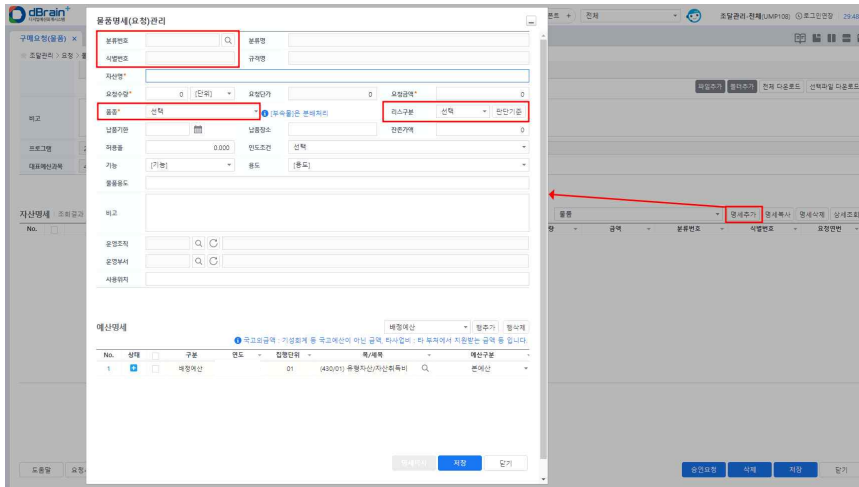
dBrain+

구매요청(물품) ×

조달관리 > 요청 > 물

물품명세(요청)관리

분류번호

분류명

식별번호

규격명

자산명*

요청수량* 0 [단위]

요청단가 0

요청금액* 0

품종* 선택

[우수물]은 분해처리

리스구분 선택

판단기준

납품기한

납품장소

잔존가액 0

저울률 0.000

인도조건 선택

기능 [기능]

용도 [용도]

물품용도

비고

운영조직

운영부서

사용위치

예산명세

배정예산

행추가

행삭제

국고외금액 : 기성회계 등 국고예산이 아닌 금액, 타사업비 : 타 부처에서 지원받는 금액 등 입니다.

| No. | 상태 | | 구분 | 연도 | 집행단위 | 목/세목 | 예산구분 |
|---|---|---|---|---|---|---|---|
| 1 | | | 배정예산 | | 01 | (430/01) 유형자산/자산취득비 | 본예산 |

저장

닫기

트 + 전체

조달관리-전체(UMP108) 로그인연장 29:48

파일추가 첨부추가 전체 다운로드 선택파일 다운로드

비고

프로그램

대표예산과목

자산명세 조회결과

No.

물품

명세추가 명세복사 명세삭제 상세조회

금액 분류번호 식별번호 요청번번

도움말 요청

승인요청 삭제 저장 닫기